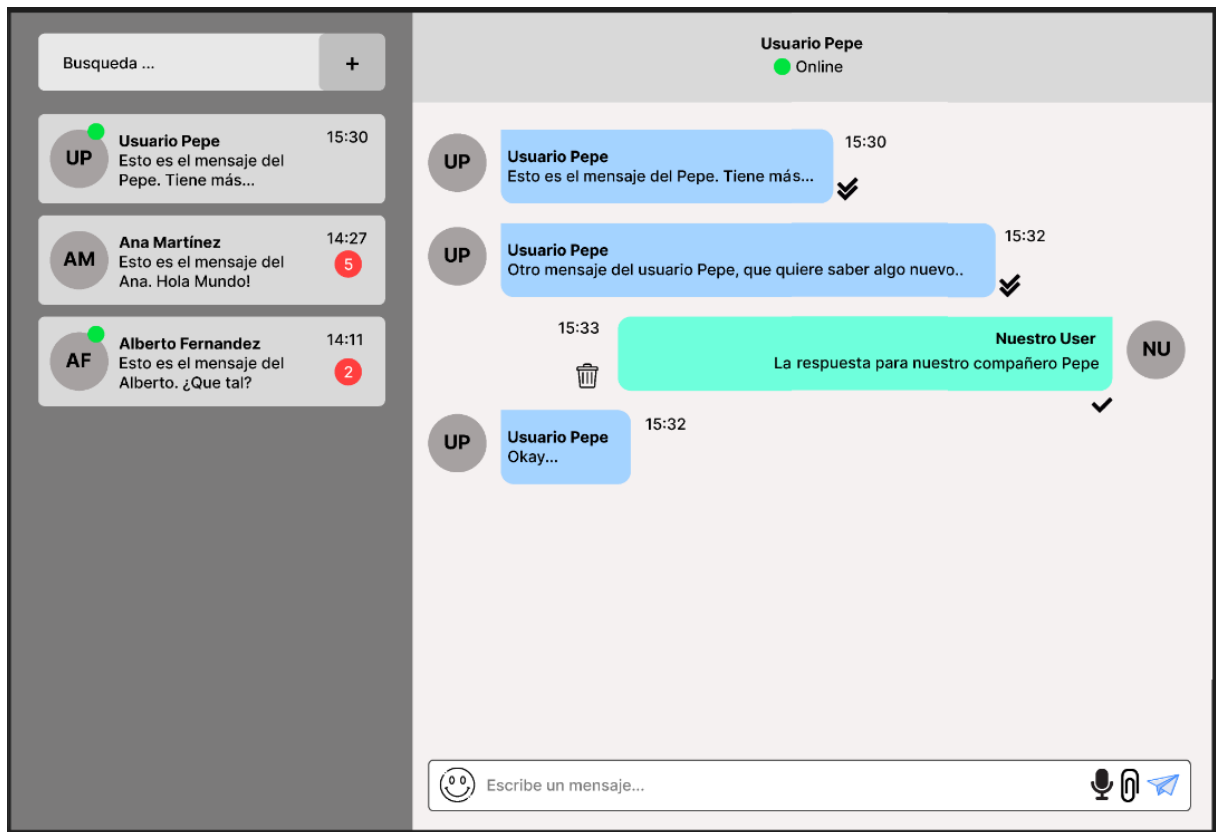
Busqueda ...

+

UP
Usuario Pepe
15:30
Esto es el mensaje del Pepe. Tiene más...

AM
Ana Martínez
14:27
Esto es el mensaje del Ana. Hola Mundo!
5

AF
Alberto Fernandez
14:11
Esto es el mensaje del Alberto. ¿Que tal?
2

Usuario Pepe
Online

UP
Usuario Pepe
Esto es el mensaje del Pepe. Tiene más...
15:30

UP
Usuario Pepe
Otro mensaje del usuario Pepe, que quiere saber algo nuevo..
15:32

15:33
Nuestro User
La respuesta para nuestro compañero Pepe
NU

UP
Usuario Pepe
Okay...
15:32

Escribe un mensaje...